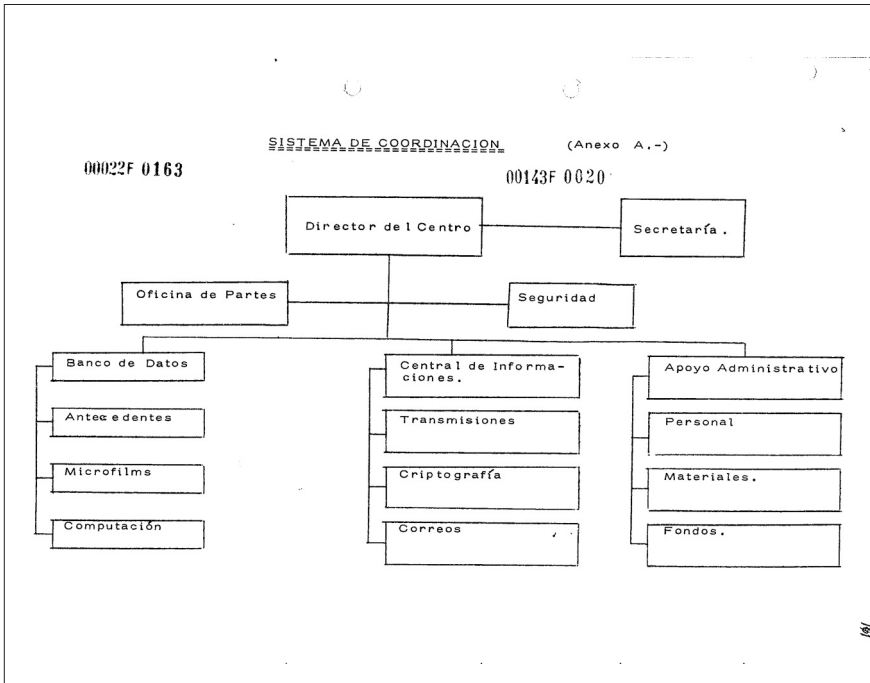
SISTEMA DE COORDINACION (Anexo A.-)

00022F 0163

00143F 0020

Director del Centro

Secretaría.

Oficina de Partes

Seguridad

Banco de Datos

Antecedentes

Microfilms

Computación

Central de Informaciones.

Transmisiones

Criptografía

Correos

Apoyo Administrativo

Personal

Materiales.

Fondos.

161